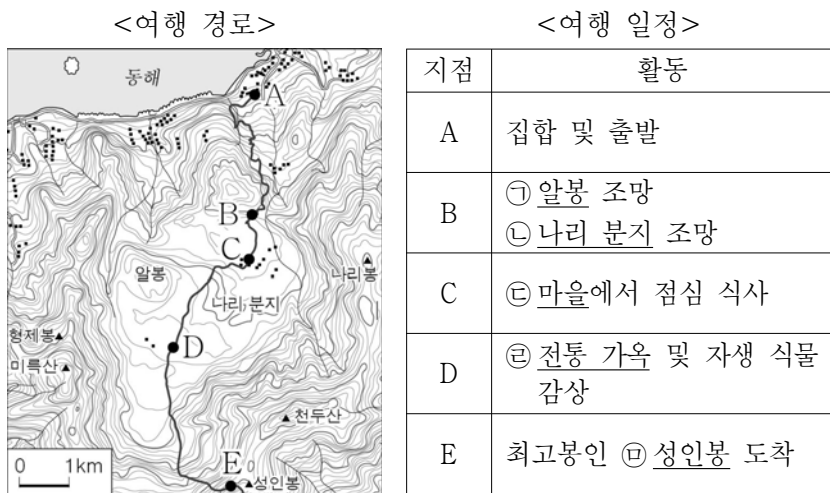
<여행 경로>

동해
A
B
C
알봉
나리 분지
나리봉
형제봉
D
미륵산
천두산
0 1km
E
성인봉

<여행 일정>

| 지점 | 활동 |
|---|---|
| A | 집합 및 출발 |
| B | ㉠ 알봉 조망<br>㉡ 나리 분지 조망 |
| C | ㉢ 마을에서 점심 식사 |
| D | ㉣ 전통 가옥 및 자생 식물 감상 |
| E | 최고봉인 ㉤ 성인봉 도착 |